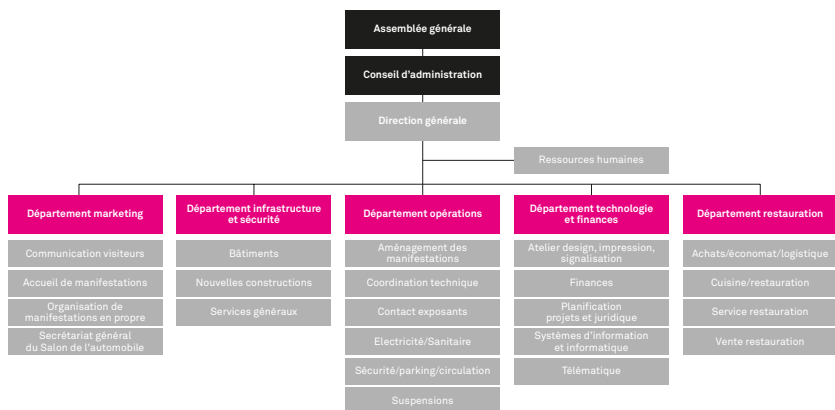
Assemblée générale

Conseil d'administration

Direction générale

Ressources humaines

Département marketing

Communication visiteurs

Accueil de manifestations

Organisation de manifestations en propre

Secrétariat général du Salon de l'automobile

Département infrastructure et sécurité

Bâtiments

Nouvelles constructions

Services généraux

Département opérations

Aménagement des manifestations

Coordination technique

Contact exposants

Electricité/Sanitaire

Sécurité/parking/circulation

Suspensions

Département technologie et finances

Atelier design, impression, signalisation

Finances

Planification projets et juridique

Systèmes d'information et informatique

Télématique

Département restauration

Achats/économat/logistique

Cuisine/restauration

Service restauration

Vente restauration